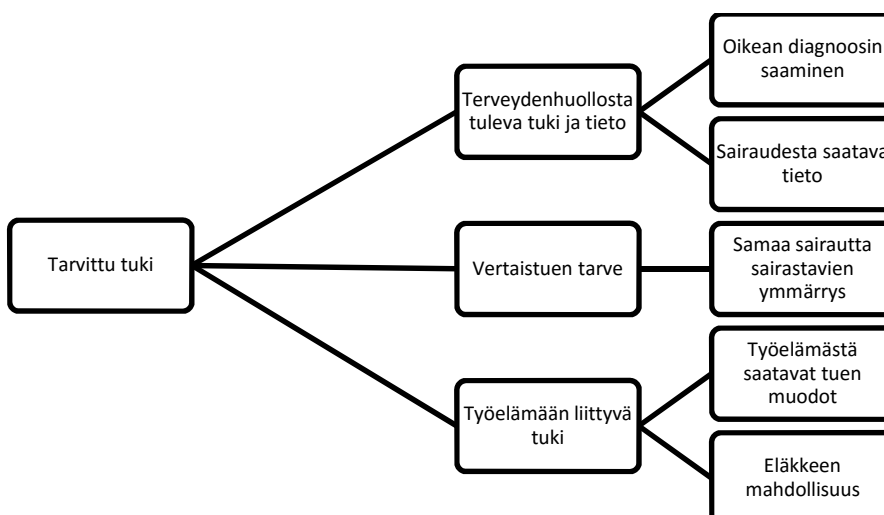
Tarvittu tuki

Terveydenhuollosta tuleva tuki ja tieto

Oikean diagnoosin saaminen

Sairaudesta saatava tieto

Vertaistuen tarve

Samaa sairautta sairastavien ymmärrys

Työelämään liittyvä tuki

Työelämästä saatavat tuen muodot

Eläkkeen mahdollisuus